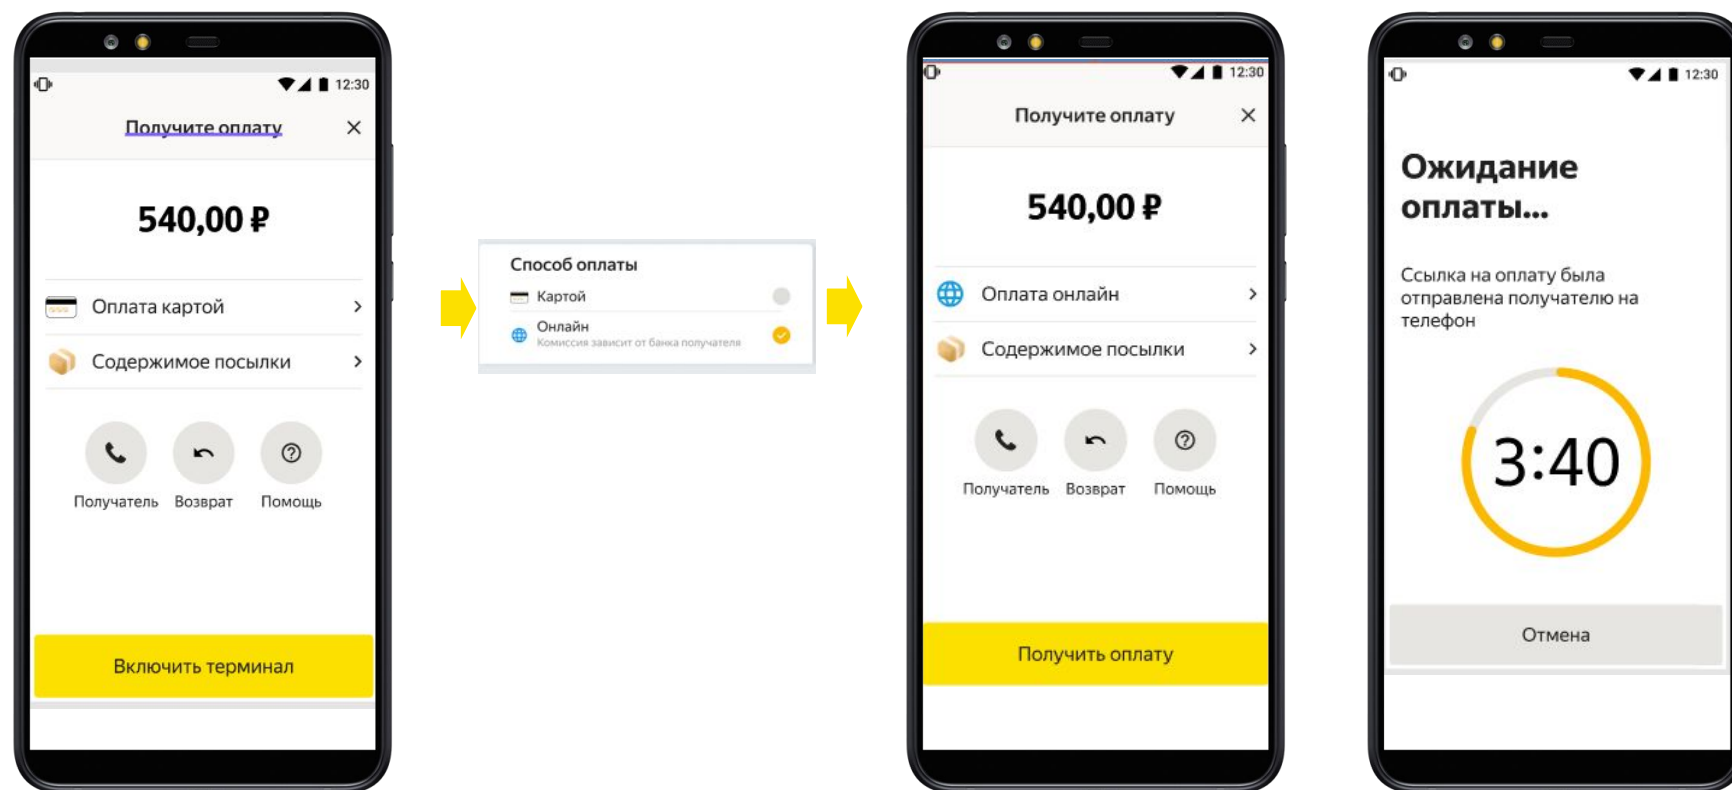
12:30

Получите оплату

540,00 ₽

Оплата картой

Содержимое посылки

Получатель Возврат Помощь

Включить терминал

Способ оплаты

Картой

Онлайн
Комиссия зависит от банка получателя

12:30

Получите оплату

540,00 ₽

Оплата онлайн

Содержимое посылки

Получатель Возврат Помощь

Получить оплату

12:30

Ожидание оплаты...

Ссылка на оплату была отправлена получателю на телефон

3:40

Отмена